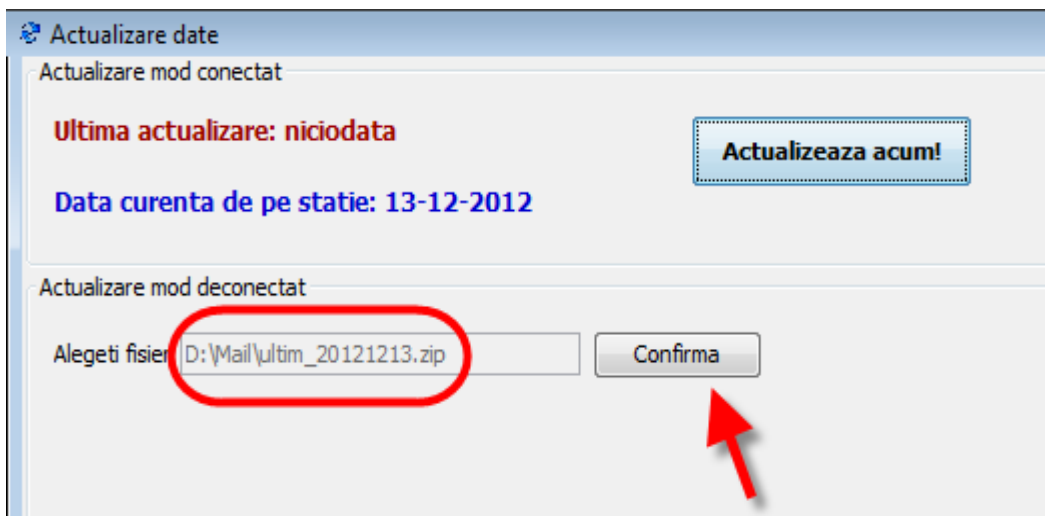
Actualizare date

Actualizare mod conectat

Ultima actualizare: niciodata

Actualizeaza acum!

Data curenta de pe statie: 13-12-2012

Actualizare mod deconectat

Alegeti fisier

D:\Mail\ultim_20121213.zip

Confirma